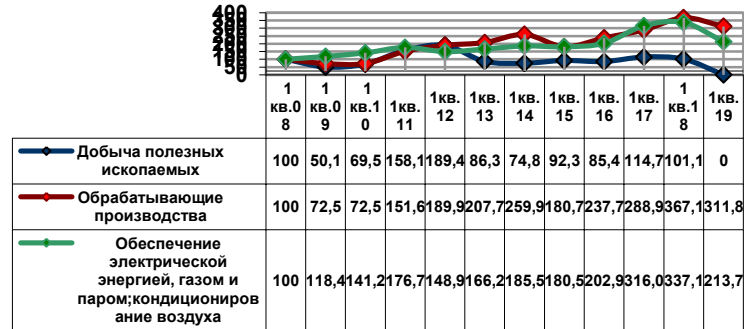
400
350
300
250
200
150
100
50
0

| | 1 кв.08 | 1 кв.09 | 1 кв.10 | 1кв. 11 | 1кв. 12 | 1кв. 13 | 1кв. 14 | 1кв. 15 | 1кв. 16 | 1кв. 17 | 1 кв.18 | 1кв. 19 |
|---|---|---|---|---|---|---|---|---|---|---|---|---|
| Добыча полезных ископаемых | 100 | 50,1 | 69,5 | 158,1 | 189,4 | 86,3 | 74,8 | 92,3 | 85,4 | 114,7 | 101,1 | 0 |
| Обрабатывающие производства | 100 | 72,5 | 72,5 | 151,6 | 189,9 | 207,7 | 259,9 | 180,7 | 237,7 | 288,9 | 367,1 | 311,8 |
| Обеспечение электрической энергией, газом и паром;кондиционирование воздуха | 100 | 118,4 | 141,2 | 176,7 | 148,9 | 166,2 | 185,5 | 180,5 | 202,9 | 316,0 | 337,1 | 213,7 |